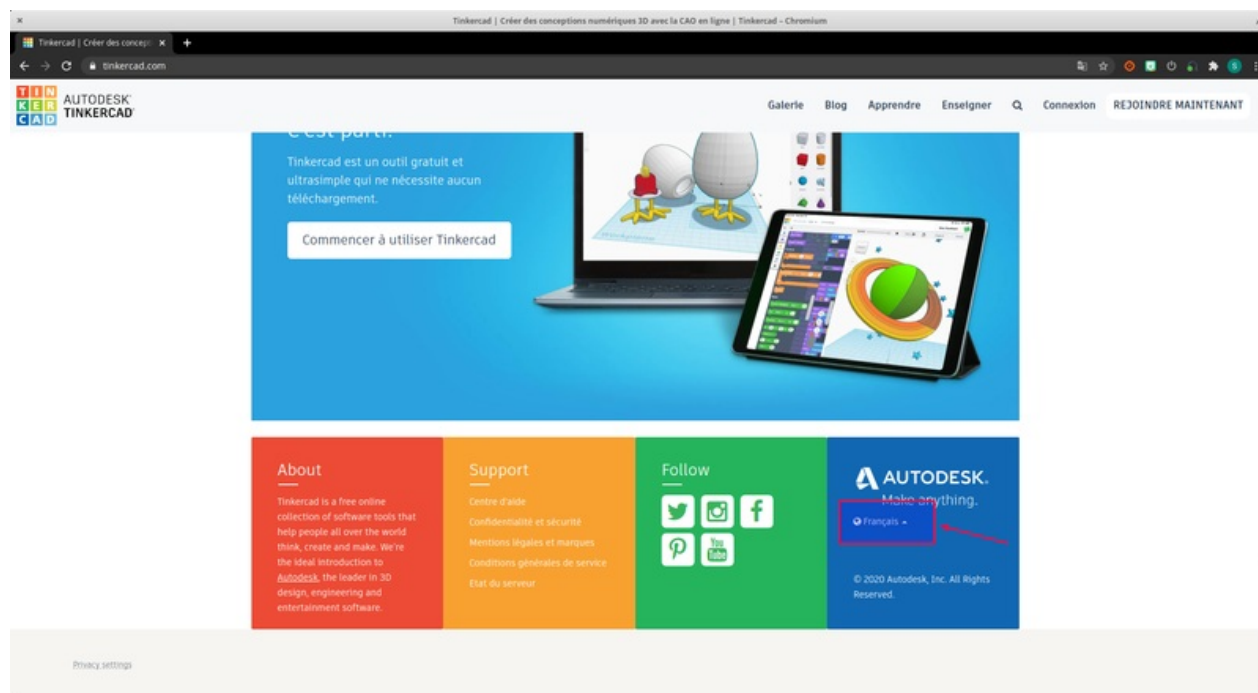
Tinkercad | Créer des conceptions numériques 3D avec la CAO en ligne | Tinkercad - Chromium

Tinkercad | Créer des concept ×

tinkercad.com

TIN KER CAD AUTODESK TINKERCAD

Galerie Blog Apprendre Enseigner Connexion REJOINDRE MAINTENANT

C'est parti!

Tinkercad est un outil gratuit et ultrasimple qui ne nécessite aucun téléchargement.

Commencer à utiliser Tinkercad

About

Tinkercad is a free online collection of software tools that help people all over the world think, create and make. We're the ideal introduction to Autodesk, the leader in 3D design, engineering and entertainment software.

Support

Centre d'aide

Confidentialité et sécurité

Mentions légales et marques

Conditions générales de service

Etat du serveur

Follow

You Tube

AUTODESK.

Make anything.

Français

© 2020 Autodesk, Inc. All Rights Reserved.

Privacy settings